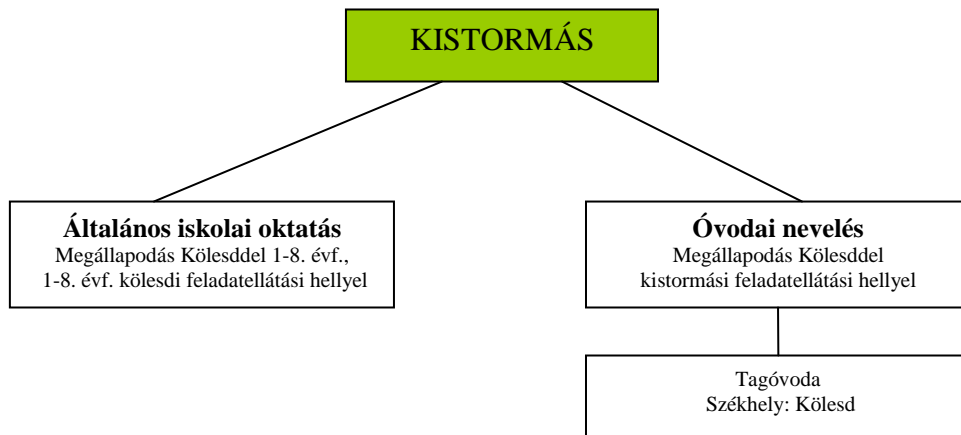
KISTORMÁS

**Általános iskolai oktatás**
Megállapodás Kölesddel 1-8. évf., 1-8. évf. kölesdi feladatellátási hellyel

**Óvodai nevelés**
Megállapodás Kölesddel kistormási feladatellátási hellyel

Tagóvoda
Székhely: Kölesd